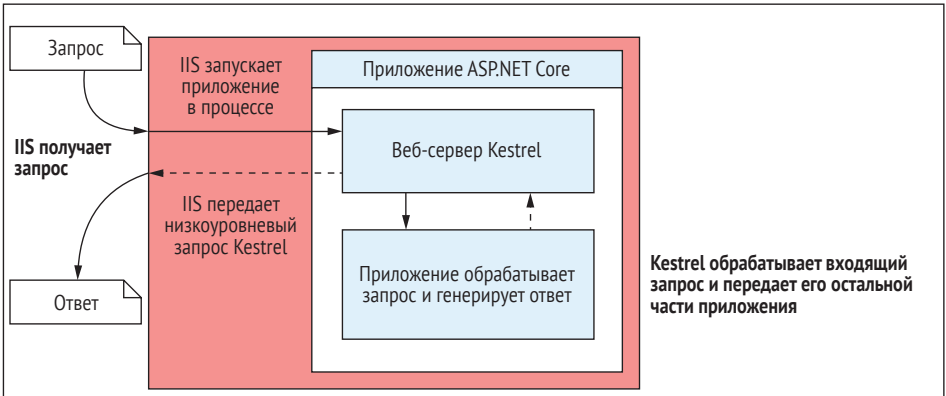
Запрос

IIS получает запрос

IIS запускает приложение в процессе

Приложение ASP.NET Core

Веб-сервер Kestrel

IIS передает низкоуровневый запрос Kestrel

Приложение обрабатывает запрос и генерирует ответ

Ответ

Kestrel обрабатывает входящий запрос и передает его остальной части приложения